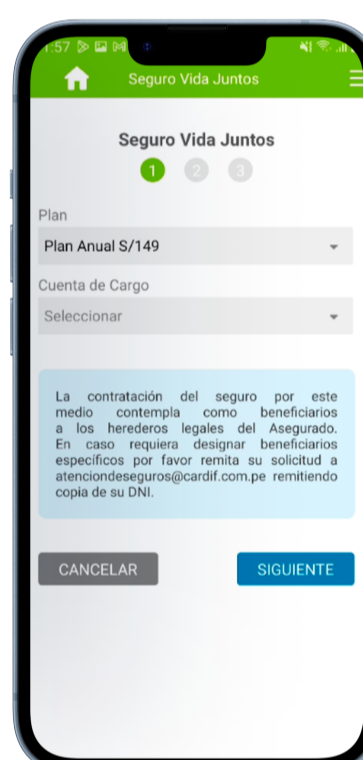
1:57

Seguro Vida Juntos

Seguro Vida Juntos

1 2 3

Plan

Plan Anual S/149

Cuenta de Cargo

Seleccionar

La contratación del seguro por este medio contempla como beneficiarios a los herederos legales del Asegurado. En caso requiera designar beneficiarios específicos por favor remita su solicitud a atenciondeseguros@cardif.com.pe remitiendo copia de su DNI.

CANCELAR

SIGUIENTE